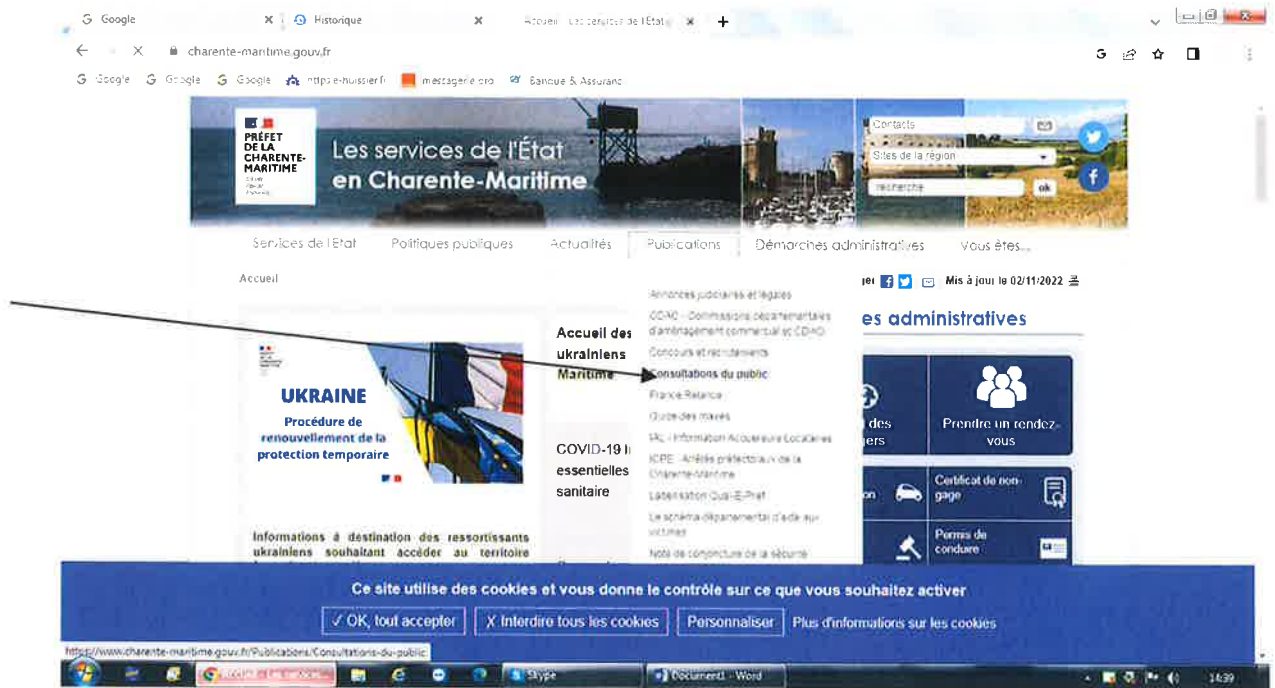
Google
Historique
Accueil - Les services de l'État
charente-maritime.gouv.fr
Google Google Google https e-huissier.fr messagerie pro Banque & Assurance

PRÉFET DE LA CHARENTE-MARITIME
Les services de l'État en Charente-Maritime
Contacts
Sites de la région
recherche
ok

Services de l'État Politiques publiques Actualités Publications Démarches administratives Vous êtes...

Accueil
Mis à jour le 02/11/2022

Annonces judiciaires et légales
CDAC - Commissions départementales d'aménagement commercial et CDACi
Concours et recrutements
Consultations du public
France Relance
Guide des maires
IAL - Information Acquéreurs Locataires
ICPE - Arrêtés préfectoraux de la Charente-Maritime
Labellisation Qualit-E-Pref
Le schéma départemental d'aide aux victimes
Note de conjoncture de la sécurité

es administratives

UKRAINE
Procédure de renouvellement de la protection temporaire

Accueil des ukrainiens Maritime

COVID-19 l essentielles sanitaire

Informations à destination des ressortissants ukrainiens souhaitant accéder au territoire

des gers
Prendre un rendez-vous
on
Certificat de non-gage
Permis de conduire

Ce site utilise des cookies et vous donne le contrôle sur ce que vous souhaitez activer
✓ OK, tout accepter
X Interdire tous les cookies
Personnaliser
Plus d'informations sur les cookies

https://www.charente-maritime.gouv.fr/Publications/Consultations-du-public
Skype
Document1 - Word
14:39